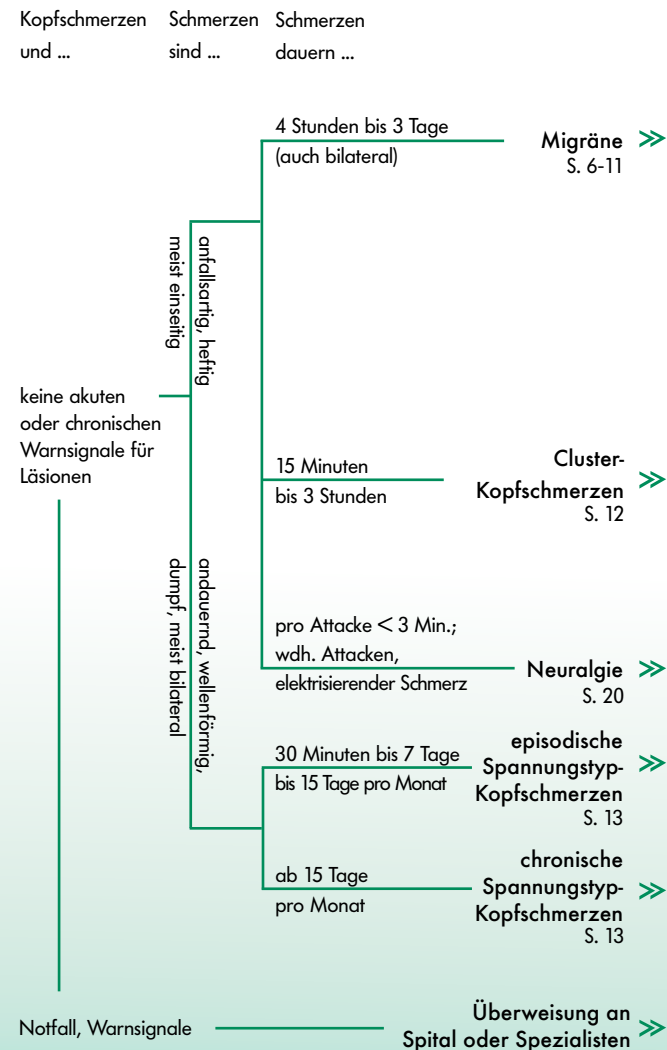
Kopfschmerzen und ...

Schmerzen sind ...

Schmerzen dauern ...

4 Stunden bis 3 Tage (auch bilateral)

Migräne S. 6-11 >>

anfallsartig, heftig meist einseitig

keine akuten oder chronischen Warnsignale für Läsionen

15 Minuten bis 3 Stunden

Cluster-Kopfschmerzen S. 12 >>

andauernd, wellenförmig, dumpf, meist bilateral

pro Attacke < 3 Min.; wdh. Attacken, elektrisierender Schmerz

Neuralgie S. 20 >>

30 Minuten bis 7 Tage bis 15 Tage pro Monat

episodische Spannungstyp-Kopfschmerzen S. 13 >>

ab 15 Tage pro Monat

chronische Spannungstyp-Kopfschmerzen S. 13 >>

Notfall, Warnsignale

Überweisung an Spital oder Spezialisten >>